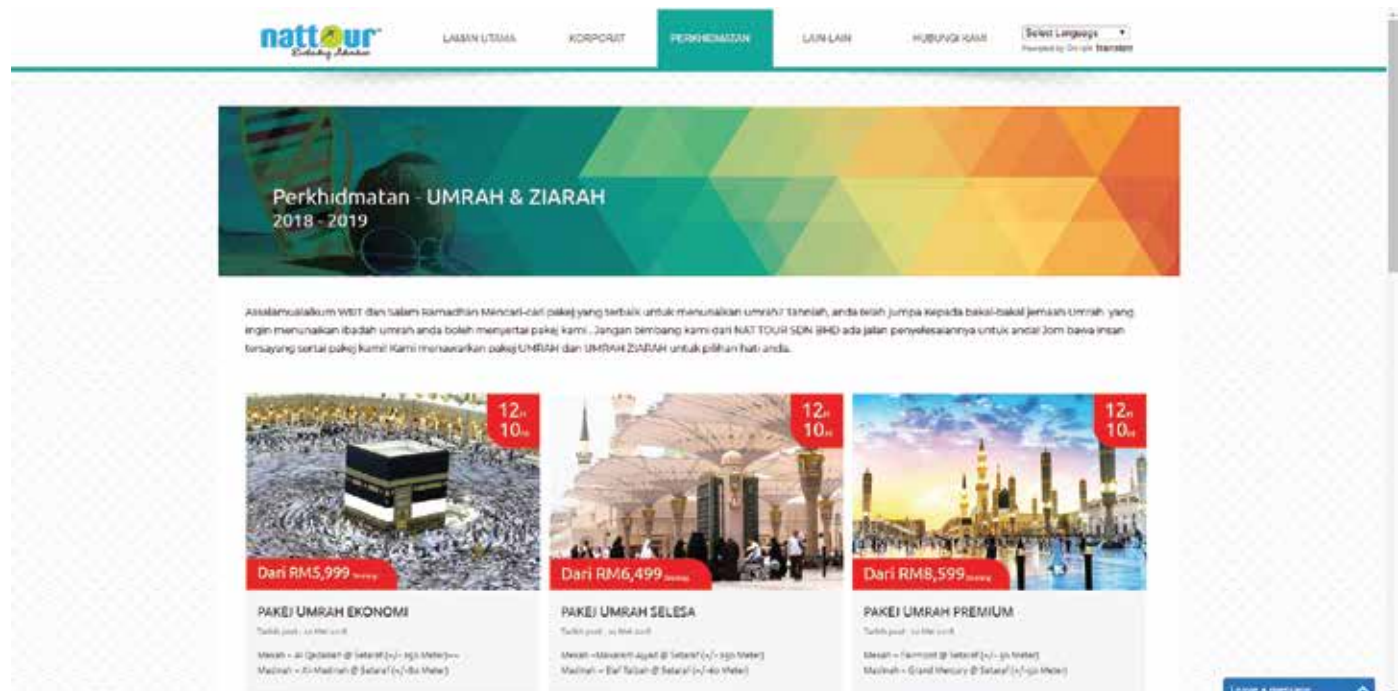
nattour
Kembara Ibadah

LAMAN UTAMA KORPORAT PERKHIDMATAN LAIN-LAIN HUBUNGI KAMI

Select Language ▼
Powered by Google Translate

Perkhidmatan - UMRAH & ZIARAH
2018 - 2019

Assalamualaikum WBT dan Salam Ramadhan Mencari-cari pakej yang terbaik untuk menunaikan umrah? Tahniah, anda telah jumpa kepada bakal-bakal jemaah Umrah yang ingin menunaikan ibadah umrah anda boleh menyertai pakej kami.. Jangan bimbang kami dari NAT TOUR SDN BHD ada jalan penyelesaiannya untuk anda! Jom bawa insan tersayang sertai pakej kami! Kami menawarkan pakej UMRAH dan UMRAH ZIARAH untuk pilihan hati anda.

12H 10M

Dari RM5,999 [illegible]

PAKEJ UMRAH EKONOMI

Tarikh post : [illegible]

Mekah – Al Qadasah @ Setaraf (+/- 350 Meter) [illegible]
Madinah – Al-Madinah @ Setaraf (+/-80 Meter)

12H 10M

Dari RM6,499 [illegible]

PAKEJ UMRAH SELESA

Tarikh post : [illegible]

Mekah –Mawaddah Ajyad @ Setaraf (+/- 250 Meter)
Madinah – Elaf Taibah @ Setaraf (+/-80 Meter)

12H 10M

Dari RM8,599 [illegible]

PAKEJ UMRAH PREMIUM

Tarikh post : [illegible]

Mekah – Fairmont @ Setaraf (+/- 50 Meter)
Madinah – Grand Mercury @ Setaraf (+/-50 Meter)

Leave a message